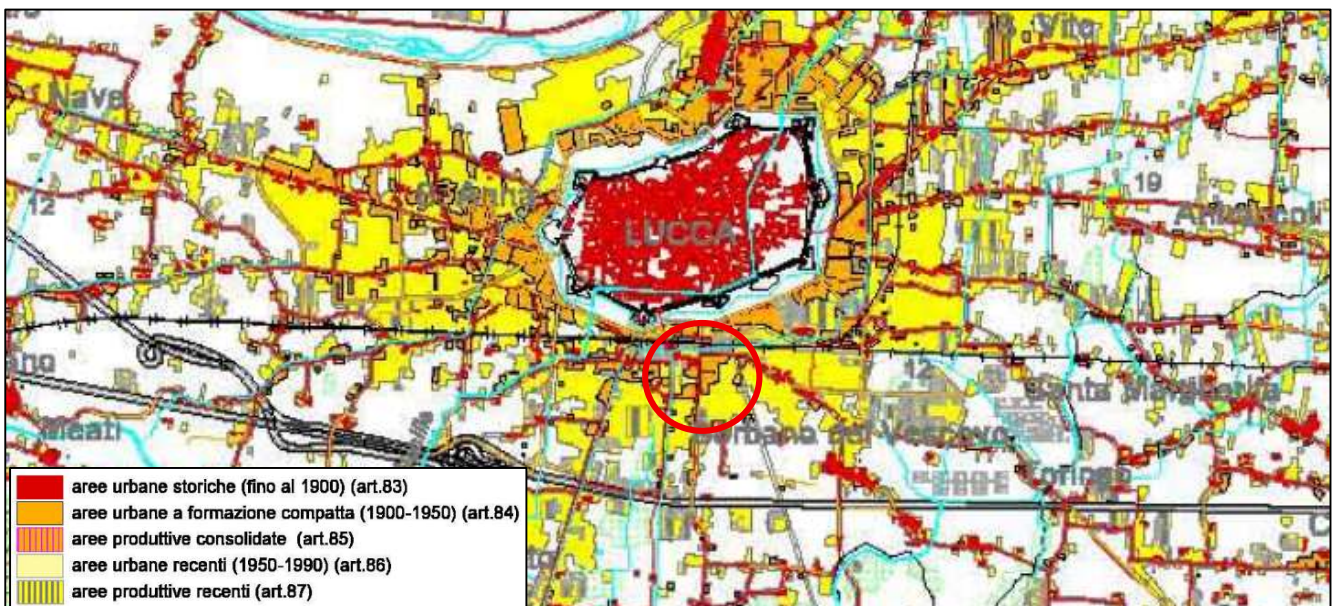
Vita
Nava
12
LUCCA
19
Arancio
12
Santa Margherita
Meati
Sorbano del Vescovo
Toringo

aree urbane storiche (fino al 1900) (art.83)
aree urbane a formazione compatta (1900-1950) (art.84)
aree produttive consolidate (art.85)
aree urbane recenti (1950-1990) (art.86)
aree produttive recenti (art.87)